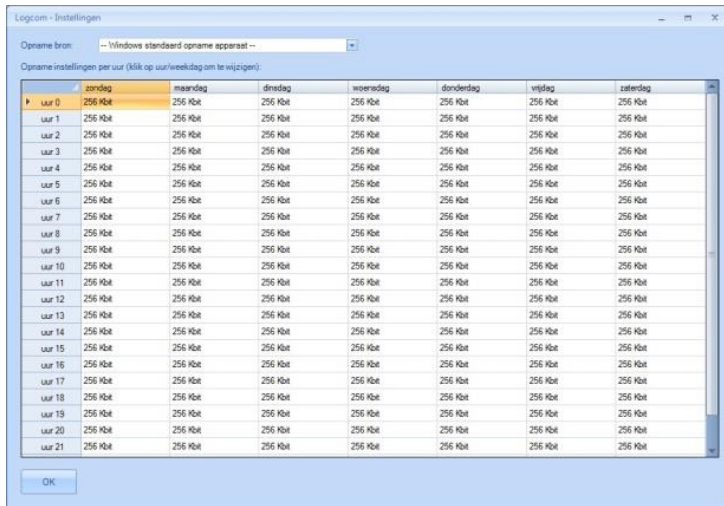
Logcom - Instellingen

Opname bron: -- Windows standaard opname apparaat --

Opname instellingen per uur (klik op uur/weekdag om te wijzigen):

| | zondag | maandag | dinsdag | woensdag | donderdag | vrijdag | zaterdag |
|---|---|---|---|---|---|---|---|
| uur 0 | 256 Kbit | 256 Kbit | 256 Kbit | 256 Kbit | 256 Kbit | 256 Kbit | 256 Kbit |
| uur 1 | 256 Kbit | 256 Kbit | 256 Kbit | 256 Kbit | 256 Kbit | 256 Kbit | 256 Kbit |
| uur 2 | 256 Kbit | 256 Kbit | 256 Kbit | 256 Kbit | 256 Kbit | 256 Kbit | 256 Kbit |
| uur 3 | 256 Kbit | 256 Kbit | 256 Kbit | 256 Kbit | 256 Kbit | 256 Kbit | 256 Kbit |
| uur 4 | 256 Kbit | 256 Kbit | 256 Kbit | 256 Kbit | 256 Kbit | 256 Kbit | 256 Kbit |
| uur 5 | 256 Kbit | 256 Kbit | 256 Kbit | 256 Kbit | 256 Kbit | 256 Kbit | 256 Kbit |
| uur 6 | 256 Kbit | 256 Kbit | 256 Kbit | 256 Kbit | 256 Kbit | 256 Kbit | 256 Kbit |
| uur 7 | 256 Kbit | 256 Kbit | 256 Kbit | 256 Kbit | 256 Kbit | 256 Kbit | 256 Kbit |
| uur 8 | 256 Kbit | 256 Kbit | 256 Kbit | 256 Kbit | 256 Kbit | 256 Kbit | 256 Kbit |
| uur 9 | 256 Kbit | 256 Kbit | 256 Kbit | 256 Kbit | 256 Kbit | 256 Kbit | 256 Kbit |
| uur 10 | 256 Kbit | 256 Kbit | 256 Kbit | 256 Kbit | 256 Kbit | 256 Kbit | 256 Kbit |
| uur 11 | 256 Kbit | 256 Kbit | 256 Kbit | 256 Kbit | 256 Kbit | 256 Kbit | 256 Kbit |
| uur 12 | 256 Kbit | 256 Kbit | 256 Kbit | 256 Kbit | 256 Kbit | 256 Kbit | 256 Kbit |
| uur 13 | 256 Kbit | 256 Kbit | 256 Kbit | 256 Kbit | 256 Kbit | 256 Kbit | 256 Kbit |
| uur 14 | 256 Kbit | 256 Kbit | 256 Kbit | 256 Kbit | 256 Kbit | 256 Kbit | 256 Kbit |
| uur 15 | 256 Kbit | 256 Kbit | 256 Kbit | 256 Kbit | 256 Kbit | 256 Kbit | 256 Kbit |
| uur 16 | 256 Kbit | 256 Kbit | 256 Kbit | 256 Kbit | 256 Kbit | 256 Kbit | 256 Kbit |
| uur 17 | 256 Kbit | 256 Kbit | 256 Kbit | 256 Kbit | 256 Kbit | 256 Kbit | 256 Kbit |
| uur 18 | 256 Kbit | 256 Kbit | 256 Kbit | 256 Kbit | 256 Kbit | 256 Kbit | 256 Kbit |
| uur 19 | 256 Kbit | 256 Kbit | 256 Kbit | 256 Kbit | 256 Kbit | 256 Kbit | 256 Kbit |
| uur 20 | 256 Kbit | 256 Kbit | 256 Kbit | 256 Kbit | 256 Kbit | 256 Kbit | 256 Kbit |
| uur 21 | 256 Kbit | 256 Kbit | 256 Kbit | 256 Kbit | 256 Kbit | 256 Kbit | 256 Kbit |

OK